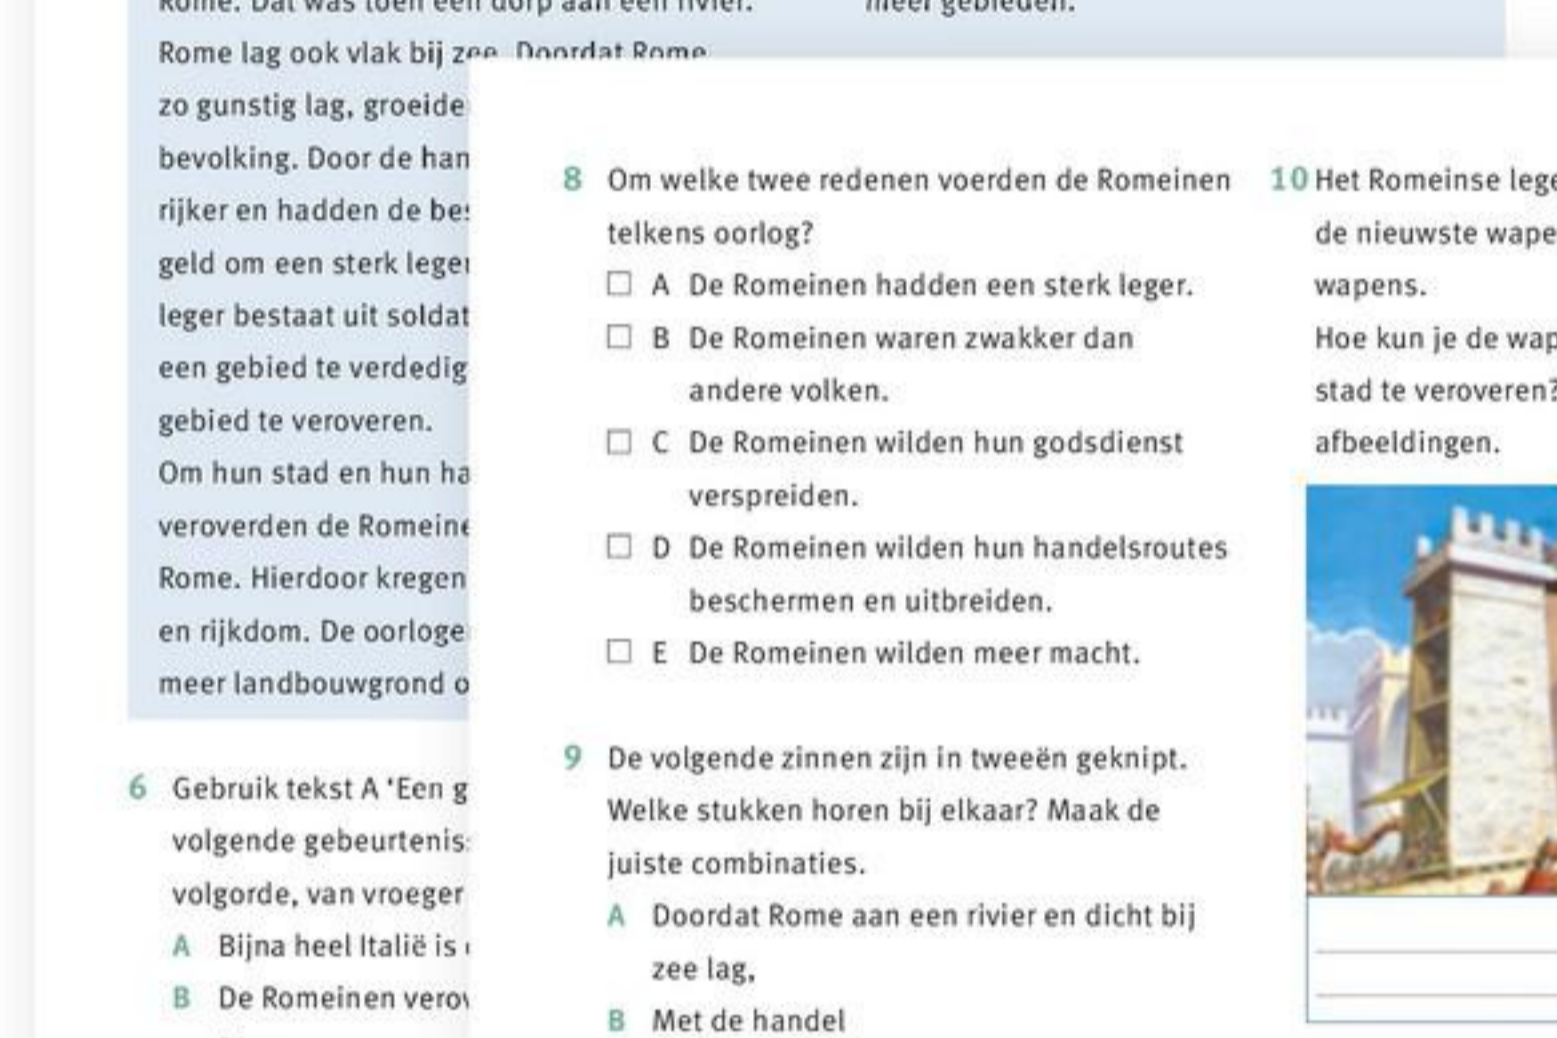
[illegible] meer gebieden.

Rome lag ook vlak bij zee. Doordat Rome zo gunstig lag, groeide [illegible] bevolking. Door de han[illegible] rijker en hadden de be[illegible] geld om een sterk lege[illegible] leger bestaat uit soldat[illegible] een gebied te verdedig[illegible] gebied te veroveren.
Om hun stad en hun ha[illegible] veroverden de Romein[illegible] Rome. Hierdoor kregen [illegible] en rijkdom. De oorloge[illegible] meer landbouwgrond o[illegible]

6 Gebruik tekst A 'Een g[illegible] volgende gebeurtenis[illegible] volgorde, van vroeger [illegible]
A Bijna heel Italië is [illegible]
B De Romeinen vero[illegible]

8 Om welke twee redenen voerden de Romeinen telkens oorlog?
☐ A De Romeinen hadden een sterk leger.
☐ B De Romeinen waren zwakker dan andere volken.
☐ C De Romeinen wilden hun godsdienst verspreiden.
☐ D De Romeinen wilden hun handelsroutes beschermen en uitbreiden.
☐ E De Romeinen wilden meer macht.

9 De volgende zinnen zijn in tweeën geknipt. Welke stukken horen bij elkaar? Maak de juiste combinaties.
A Doordat Rome aan een rivier en dicht bij zee lag,
B Met de handel

10 Het Romeinse lege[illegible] de nieuwste wape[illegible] wapens.
Hoe kun je de wap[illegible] stad te veroveren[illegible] afbeeldingen.